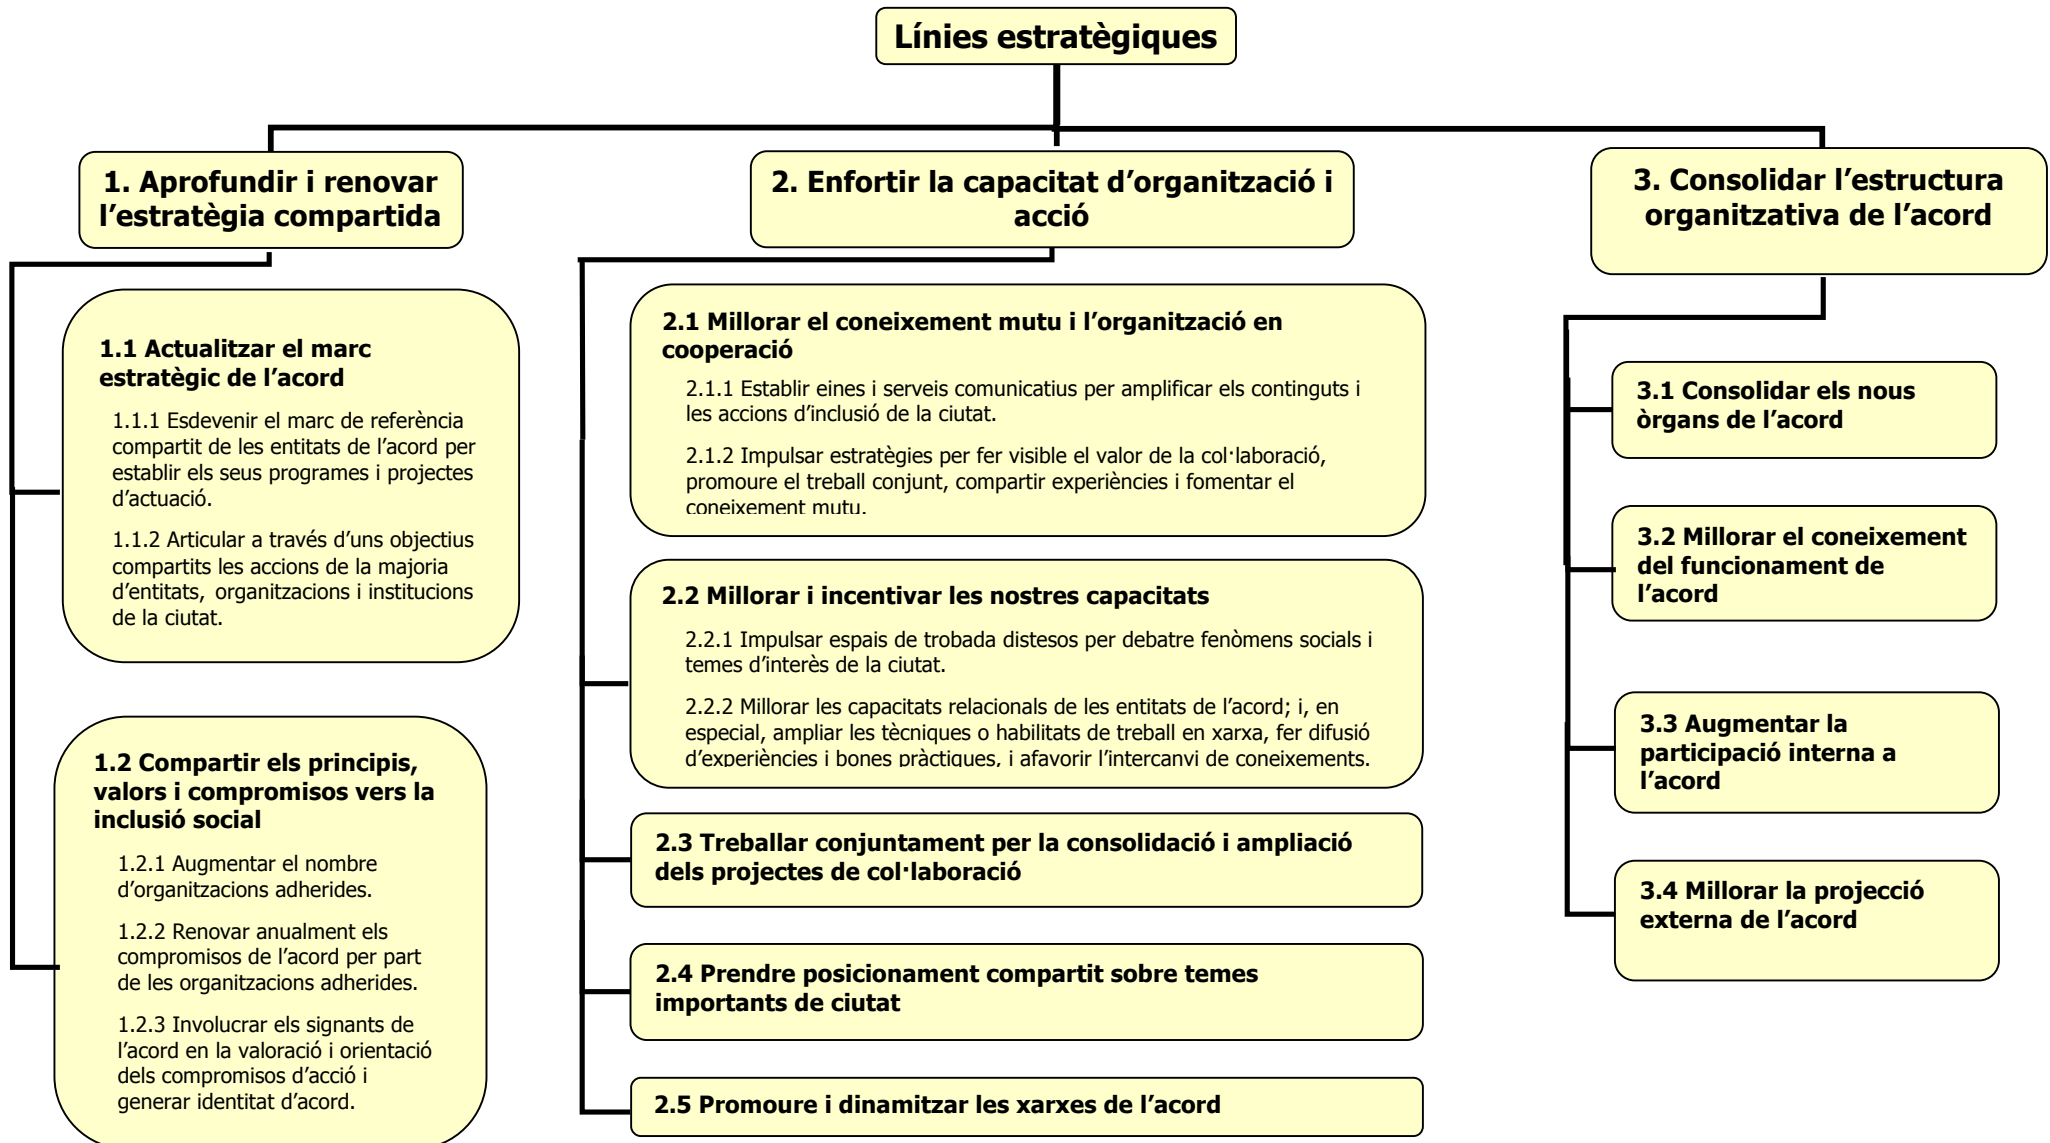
Línies estratègiques

1. Aprofundir i renovar l'estratègia compartida

1.1 Actualitzar el marc estratègic de l'acord

1.1.1 Esdevenir el marc de referència compartit de les entitats de l'acord per establir els seus programes i projectes d'actuació.

1.1.2 Articular a través d'uns objectius compartits les accions de la majoria d'entitats, organitzacions i institucions de la ciutat.

1.2 Compartir els principis, valors i compromisos vers la inclusió social

1.2.1 Augmentar el nombre d'organitzacions adherides.

1.2.2 Renovar anualment els compromisos de l'acord per part de les organitzacions adherides.

1.2.3 Involucrar els signants de l'acord en la valoració i orientació dels compromisos d'acció i generar identitat d'acord.

2. Enfortir la capacitat d'organització i acció

2.1 Millorar el coneixement mutu i l'organització en cooperació

2.1.1 Establir eines i serveis comunicatius per amplificar els continguts i les accions d'inclusió de la ciutat.

2.1.2 Impulsar estratègies per fer visible el valor de la col·laboració, promoure el treball conjunt, compartir experiències i fomentar el coneixement mutu.

2.2 Millorar i incentivar les nostres capacitats

2.2.1 Impulsar espais de trobada distesos per debatre fenòmens socials i temes d'interès de la ciutat.

2.2.2 Millorar les capacitats relacionals de les entitats de l'acord; i, en especial, ampliar les tècniques o habilitats de treball en xarxa, fer difusió d'experiències i bones pràctiques, i afavorir l'intercanvi de coneixements.

2.3 Treballar conjuntament per la consolidació i ampliació dels projectes de col·laboració

2.4 Prendre posicionament compartit sobre temes importants de ciutat

2.5 Promoure i dinamitzar les xarxes de l'acord

3. Consolidar l'estructura organitzativa de l'acord

3.1 Consolidar els nous òrgans de l'acord

3.2 Millorar el coneixement del funcionament de l'acord

3.3 Augmentar la participació interna a l'acord

3.4 Millorar la projecció externa de l'acord